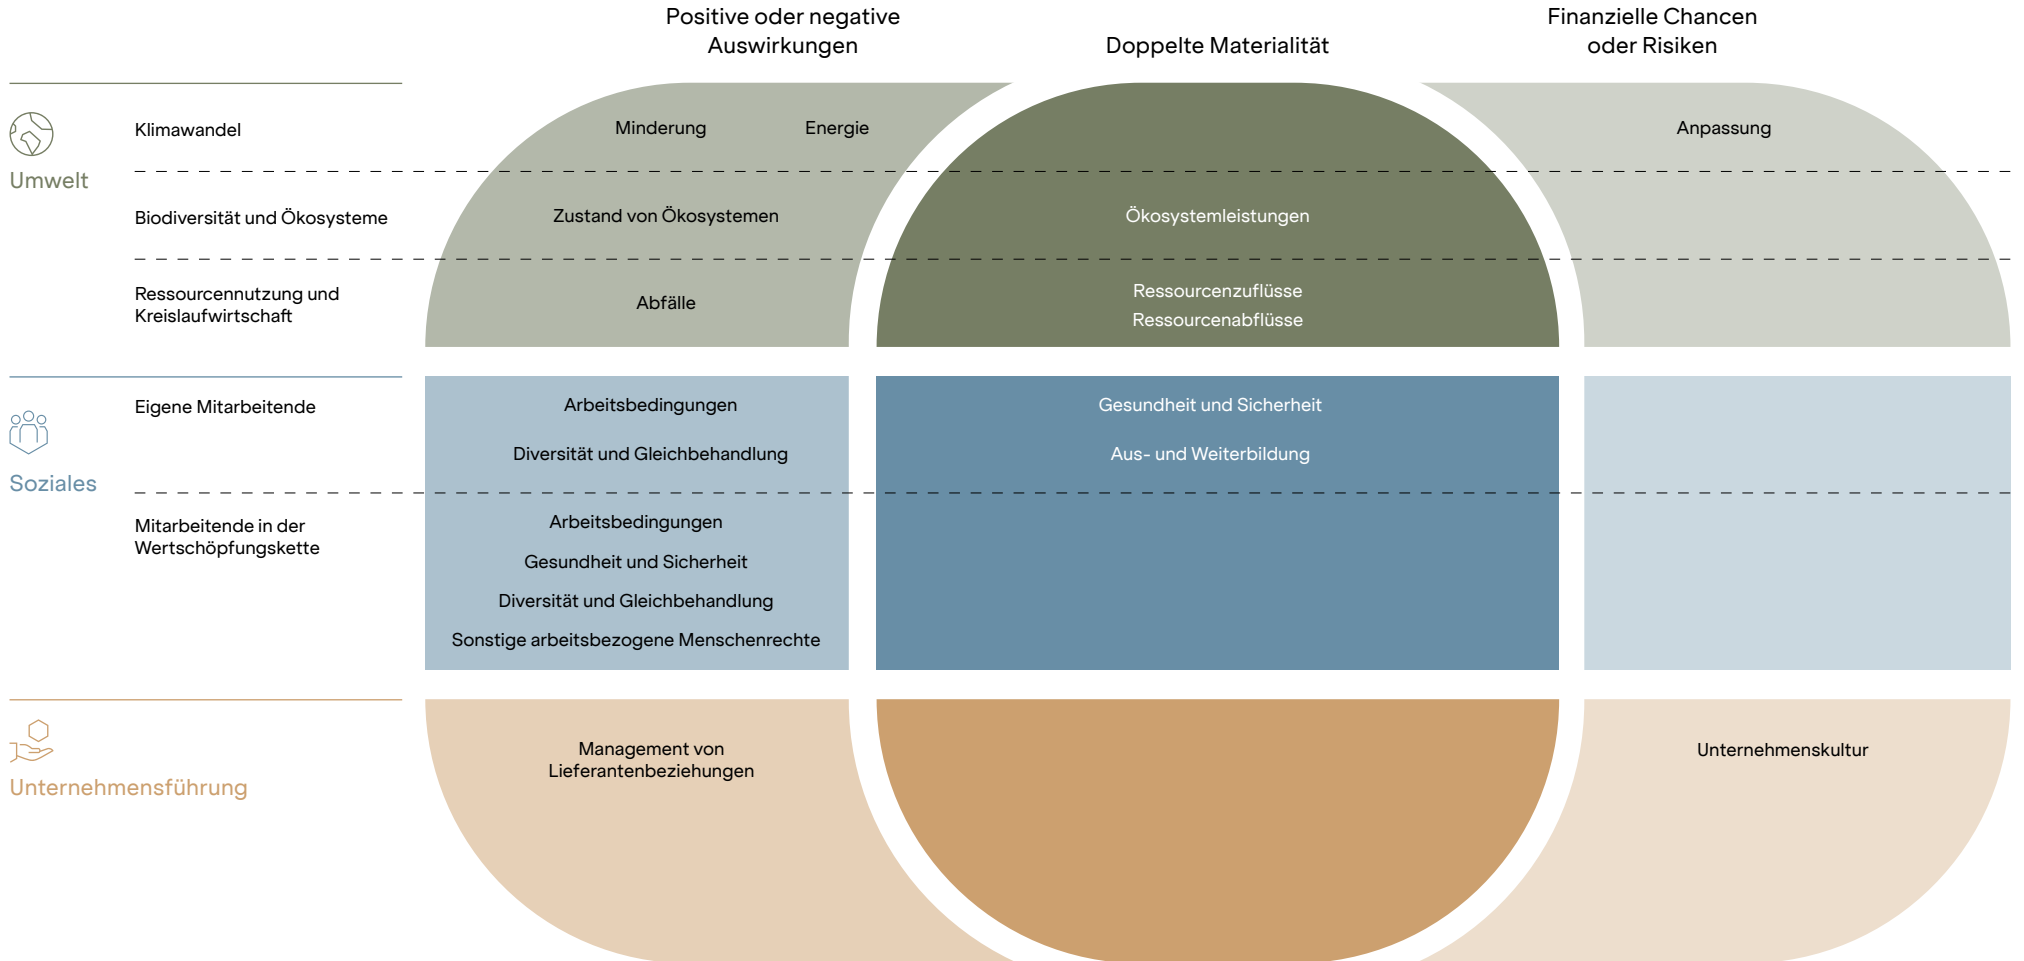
Positive oder negative Auswirkungen

Doppelte Materialität

Finanzielle Chancen oder Risiken

Umwelt

Klimawandel

Minderung

Energie

Anpassung

Biodiversität und Ökosysteme

Zustand von Ökosystemen

Ökosystemleistungen

Ressourcennutzung und Kreislaufwirtschaft

Abfälle

Ressourcenzuflüsse

Ressourcenabflüsse

Soziales

Eigene Mitarbeitende

Arbeitsbedingungen

Diversität und Gleichbehandlung

Gesundheit und Sicherheit

Aus- und Weiterbildung

Mitarbeitende in der Wertschöpfungskette

Arbeitsbedingungen

Gesundheit und Sicherheit

Diversität und Gleichbehandlung

Sonstige arbeitsbezogene Menschenrechte

Unternehmensführung

Management von Lieferantenbeziehungen

Unternehmenskultur